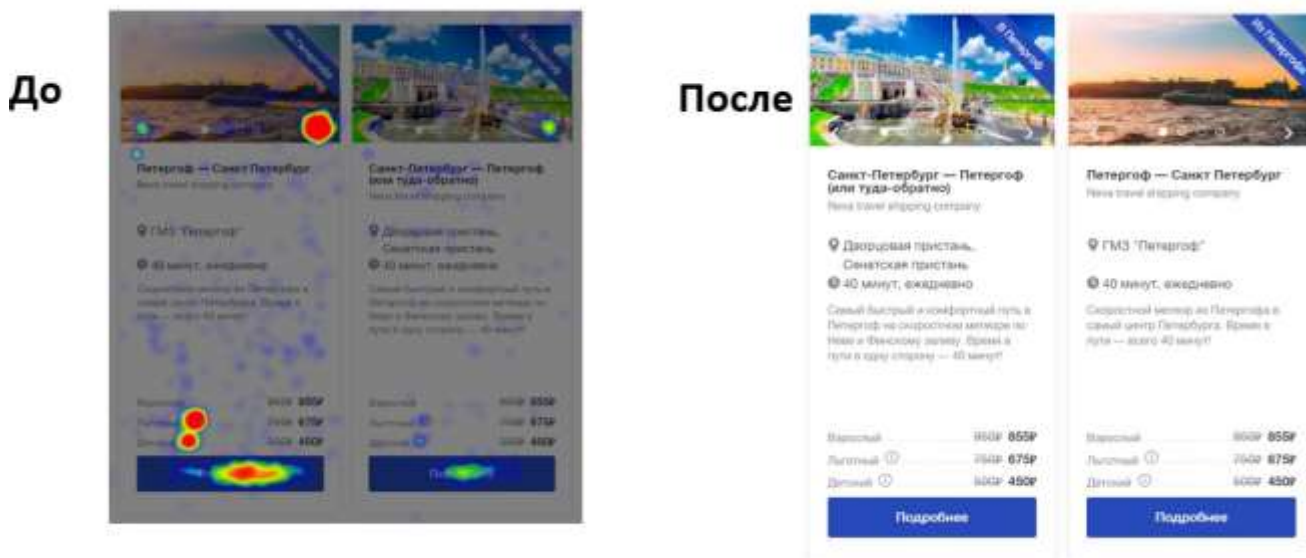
До

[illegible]

Петергоф — Санкт Петербург
Neva travel shipping company

ГМЗ "Петергоф"

40 минут, ежедневно

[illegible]

Взрослый 950₽ 855₽
Льготный 750₽ 675₽
Детский 500₽ 450₽

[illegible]

Санкт-Петербург — Петергоф (или туда-обратно)
Neva travel shipping company

Дворцовая пристань, Сенатская пристань
40 минут, ежедневно

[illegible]

Взрослый 950₽ 855₽
Льготный 750₽ 675₽
Детский 500₽ 450₽

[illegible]

После

Из Петербурга

Санкт-Петербург — Петергоф (или туда-обратно)
Neva travel shipping company

Дворцовая пристань, Сенатская пристань
40 минут, ежедневно

Самый быстрый и комфортный путь в Петергоф на скоростном метеоре по Неве и Финскому заливу. Время в пути в одну сторону — 40 минут!

Взрослый 950₽ 855₽
Льготный 750₽ 675₽
Детский 500₽ 450₽

Подробнее

Из Петергофа

Петергоф — Санкт Петербург
Neva travel shipping company

ГМЗ "Петергоф"

40 минут, ежедневно

Скоростной метеор из Петергофа в самый центр Петербурга. Время в пути — всего 40 минут!

Взрослый 950₽ 855₽
Льготный 750₽ 675₽
Детский 500₽ 450₽

Подробнее